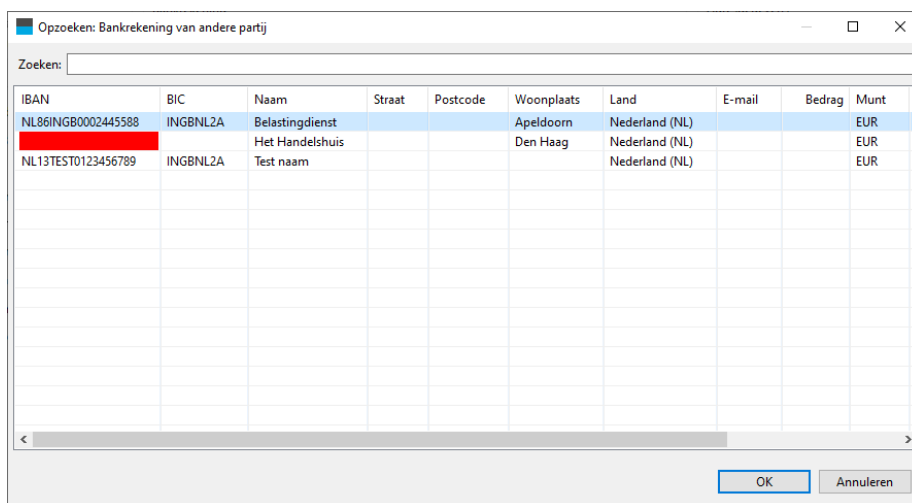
Opzoeken: Bankrekening van andere partij

Zoeken:

| IBAN | BIC | Naam | Straat | Postcode | Woonplaats | Land | E-mail | Bedrag | Munt |
|---|---|---|---|---|---|---|---|---|---|
| NL86INGB0002445588 | INGBNL2A | Belastingdienst | | | Apeldoorn | Nederland (NL) | | | EUR |
| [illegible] | | Het Handelshuis | | | Den Haag | Nederland (NL) | | | EUR |
| NL13TEST0123456789 | INGBNL2A | Test naam | | | | Nederland (NL) | | | EUR |

OK
Annuleren